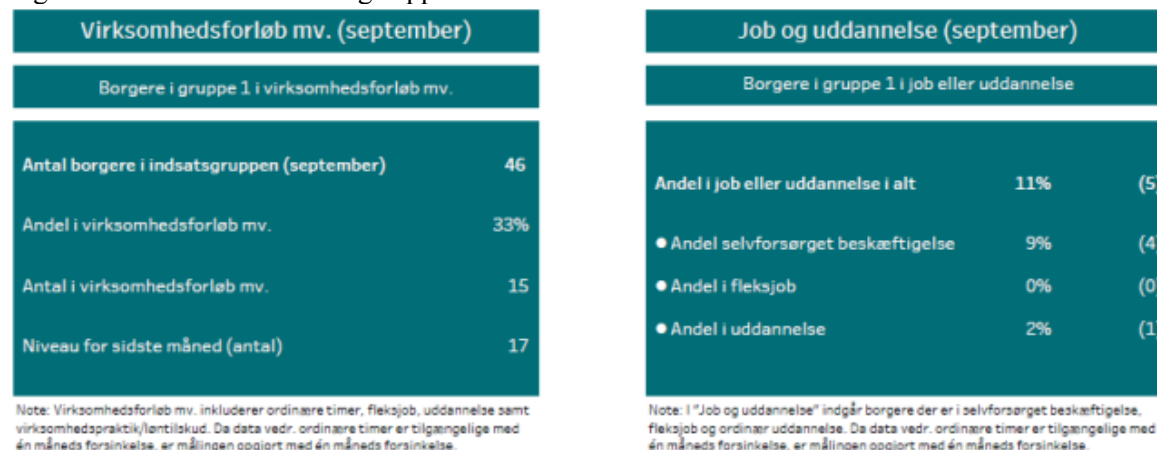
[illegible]

Virksomhedsforløb mv. (september)

Borgere i gruppe 1 i virksomhedsforløb mv.

Antal borgere i indsatsgruppen (september) 46

Andel i virksomhedsforløb mv. 33%

Antal i virksomhedsforløb mv. 15

Niveau for sidste måned (antal) 17

Note: Virksomhedsforløb mv. inkluderer ordinære timer, fleksjob, uddannelse samt virksomhedspraktik/løntilskud. Da data vedr. ordinære timer er tilgængelige med én måneds forsinkelse, er målingen opgjort med én måneds forsinkelse.

Job og uddannelse (september)

Borgere i gruppe 1 i job eller uddannelse

Andel i job eller uddannelse i alt 11% (5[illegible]

● Andel selvforsørget beskæftigelse 9% (4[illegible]

● Andel i fleksjob 0% (0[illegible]

● Andel i uddannelse 2% (1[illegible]

Note: I "Job og uddannelse" indgår borgere der er i selvforsørget beskæftigelse, fleksjob og ordinær uddannelse. Da data vedr. ordinære timer er tilgængelige med én måneds forsinkelse, er målingen opgjort med én måneds forsinkelse.